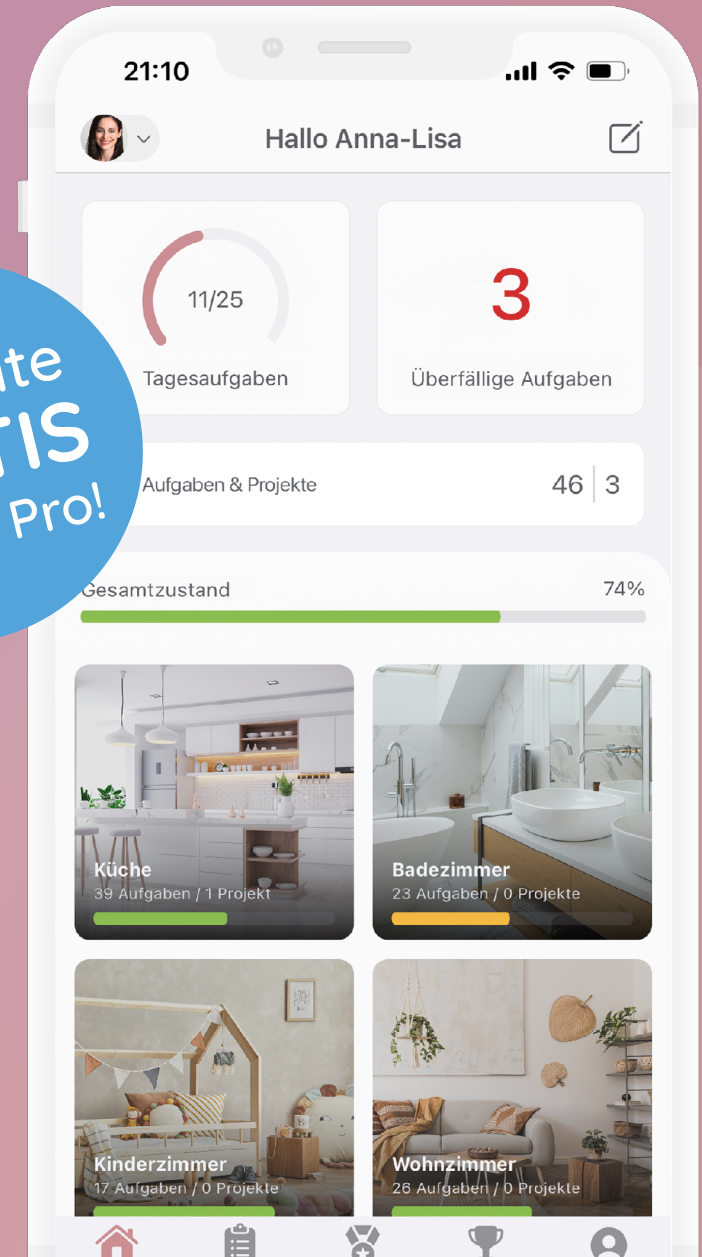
te
TIS
Pro!

21:10

Hallo Anna-Lisa

11/25
Tagesaufgaben

3
Überfällige Aufgaben

Aufgaben & Projekte 46 | 3

Gesamtzustand 74%

Küche
39 Aufgaben / 1 Projekt

Badezimmer
23 Aufgaben / 0 Projekte

Kinderzimmer
17 Aufgaben / 0 Projekte

Wohnzimmer
26 Aufgaben / 0 Projekte